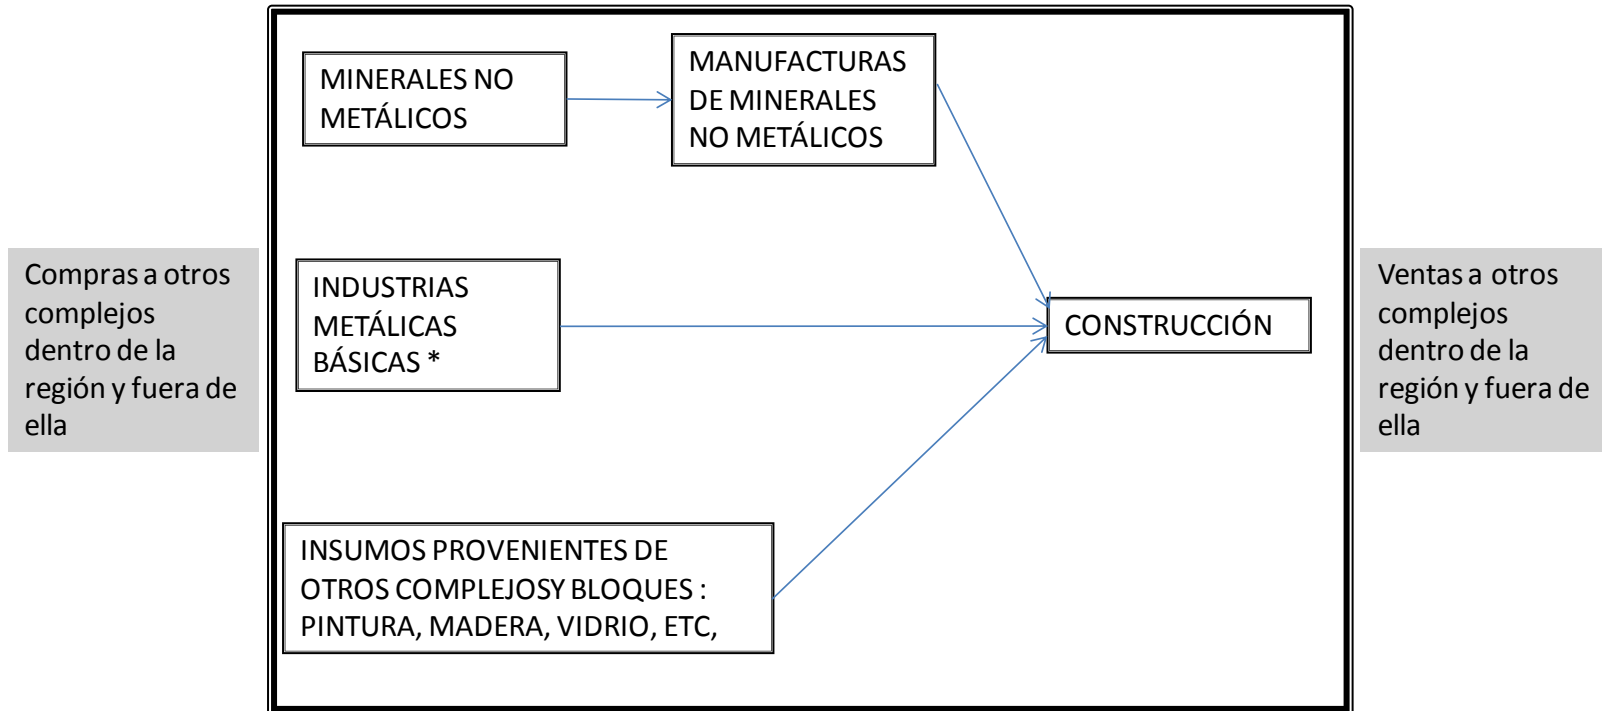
Compras a otros complejos dentro de la región y fuera de ella

MINERALES NO METÁLICOS

MANUFACTURAS DE MINERALES NO METÁLICOS

INDUSTRIAS METÁLICAS BÁSICAS *

CONSTRUCCIÓN

INSUMOS PROVENIENTES DE OTROS COMPLEJOSY BLOQUES : PINTURA, MADERA, VIDRIO, ETC,

Ventas a otros complejos dentro de la región y fuera de ella